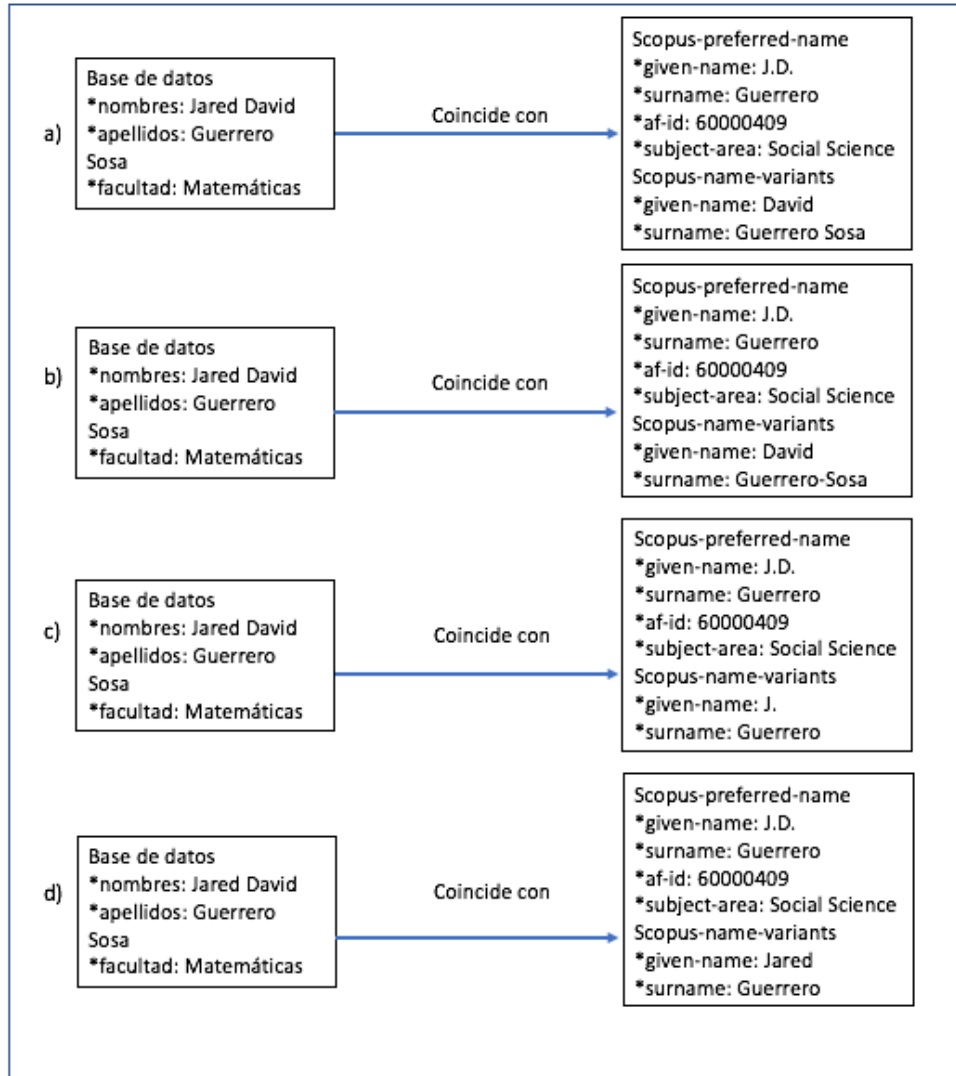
a)

Base de datos
*nombres: Jared David
*apellidos: Guerrero Sosa
*facultad: Matemáticas

Coincide con

Scopus-preferred-name
*given-name: J.D.
*surname: Guerrero
*af-id: 60000409
*subject-area: Social Science
Scopus-name-variants
*given-name: David
*surname: Guerrero Sosa

b)

Base de datos
*nombres: Jared David
*apellidos: Guerrero Sosa
*facultad: Matemáticas

Coincide con

Scopus-preferred-name
*given-name: J.D.
*surname: Guerrero
*af-id: 60000409
*subject-area: Social Science
Scopus-name-variants
*given-name: David
*surname: Guerrero-Sosa

c)

Base de datos
*nombres: Jared David
*apellidos: Guerrero Sosa
*facultad: Matemáticas

Coincide con

Scopus-preferred-name
*given-name: J.D.
*surname: Guerrero
*af-id: 60000409
*subject-area: Social Science
Scopus-name-variants
*given-name: J.
*surname: Guerrero

d)

Base de datos
*nombres: Jared David
*apellidos: Guerrero Sosa
*facultad: Matemáticas

Coincide con

Scopus-preferred-name
*given-name: J.D.
*surname: Guerrero
*af-id: 60000409
*subject-area: Social Science
Scopus-name-variants
*given-name: Jared
*surname: Guerrero